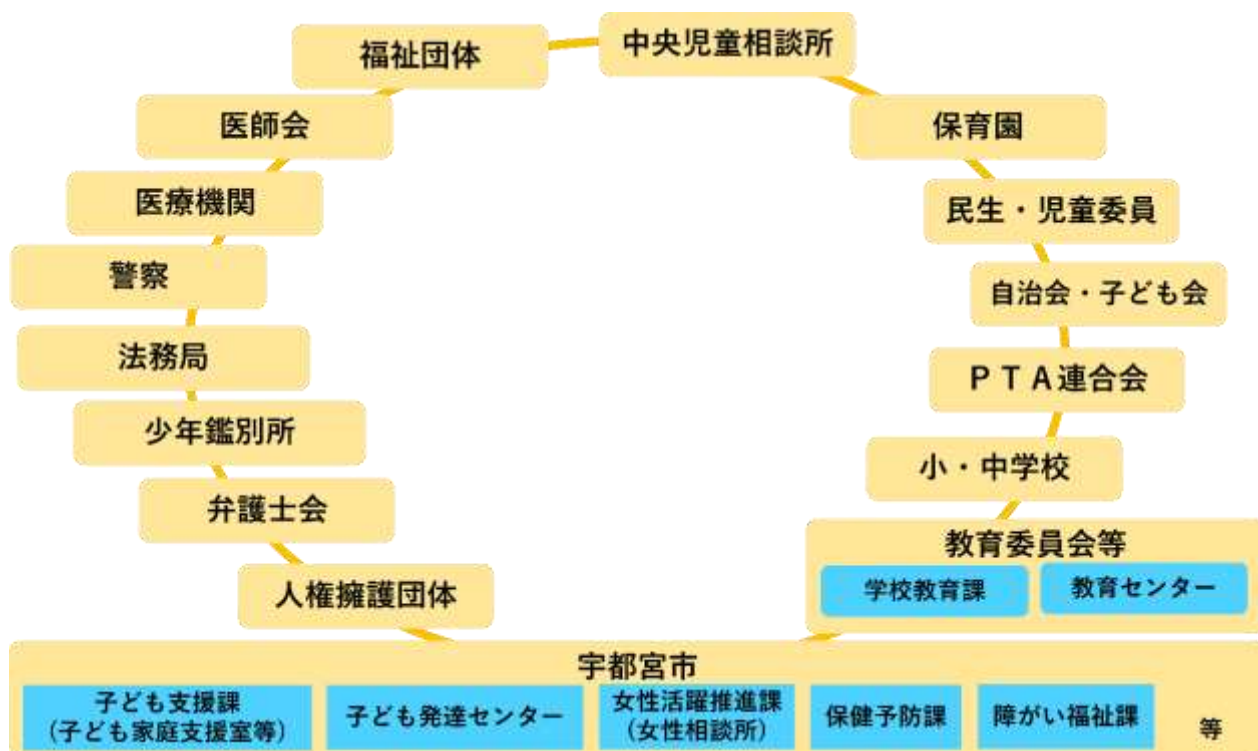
中央児童相談所

福祉団体

保育園

医師会

民生・児童委員

医療機関

自治会・子ども会

警察

ＰＴＡ連合会

法務局

少年鑑別所

小・中学校

弁護士会

教育委員会等

学校教育課

教育センター

人権擁護団体

宇都宮市

子ども支援課
（子ども家庭支援室等）

子ども発達センター

女性活躍推進課
（女性相談所）

保健予防課

障がい福祉課

等